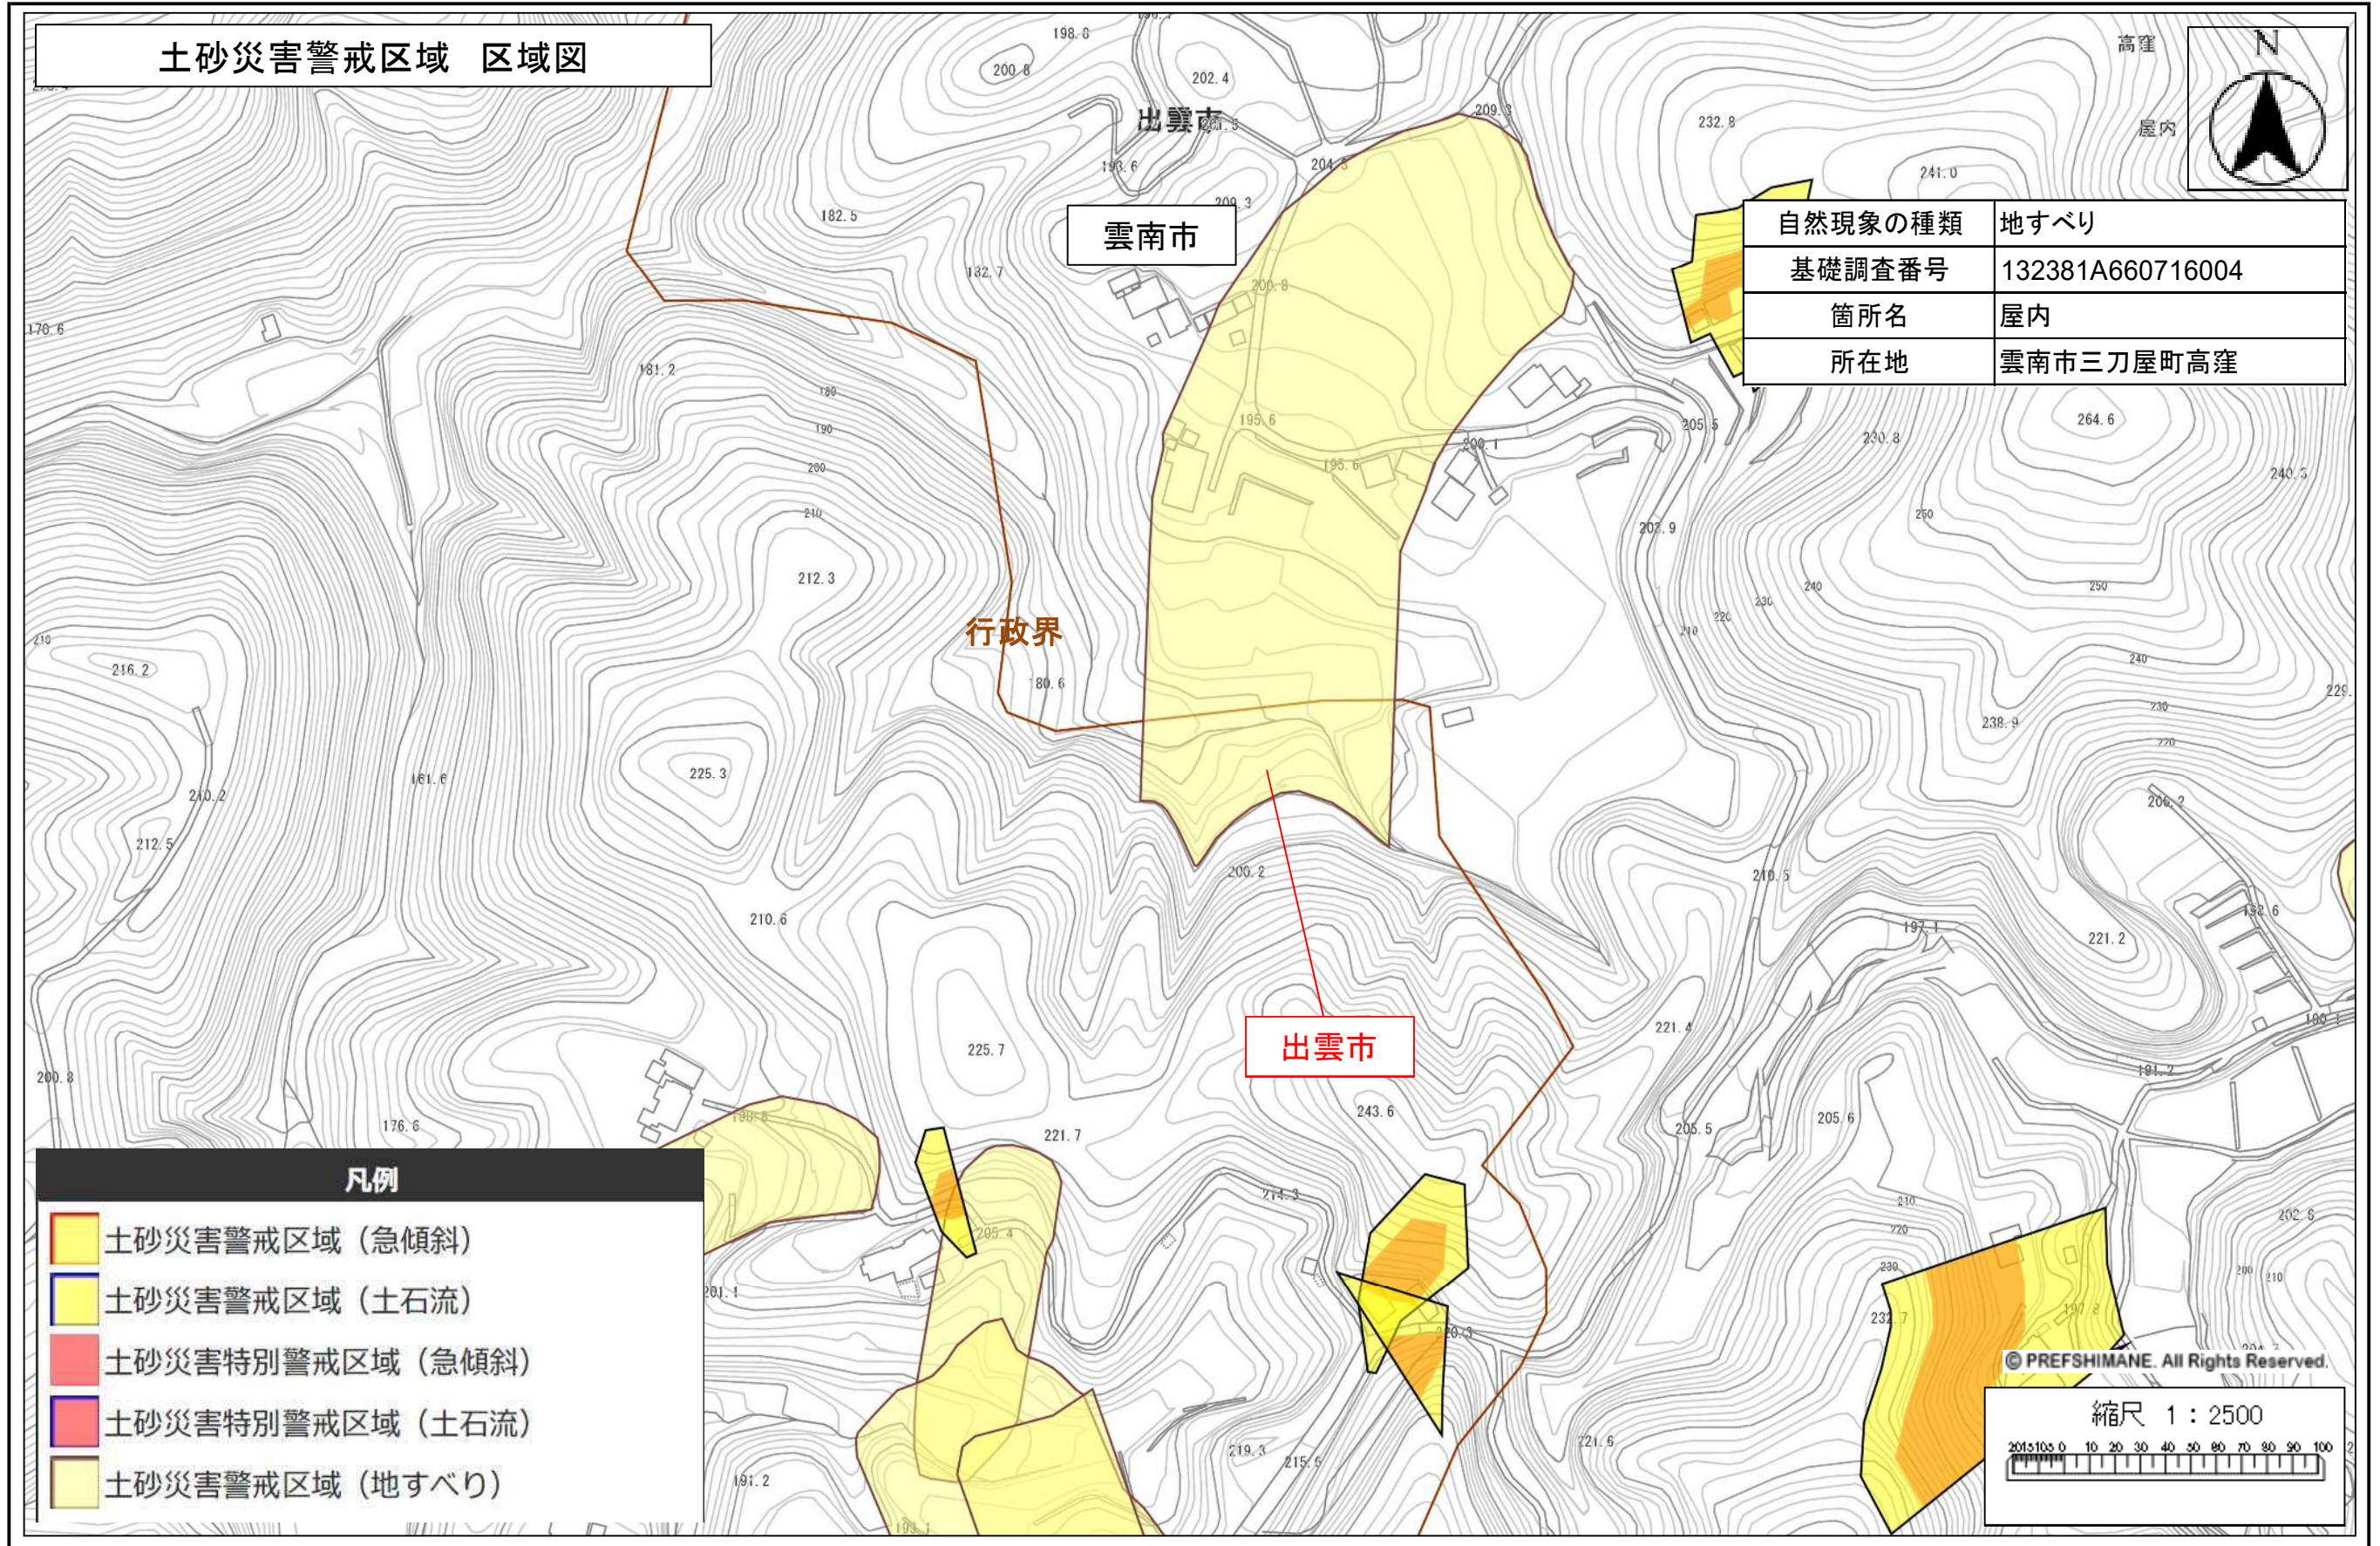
土砂災害警戒区域　区域図

| 自然現象の種類 | 地すべり |
|---|---|
| 基礎調査番号 | 132381A660716004 |
| 箇所名 | 屋内 |
| 所在地 | 雲南市三刀屋町高窪 |

N

高窪
屋内
出雲市
雲南市
行政界
出雲市

198.8
200.8
202.4
209.3
204.8
193.6
209.3
232.8
241.0
182.5
182.7
170.6
181.2
200.8
195.6
195.6
200.1
205.5
230.8
264.6
240.5
180
190
200
210
212.3
203.9
250
230
240
250
216.2
210
180.6
240
229
238.9
225.3
230
161.6
210.2
212.5
206.2
200.2
210.6
210.5
197.1
221.2
221.4
225.7
200.8
243.6
176.6
221.7
205.5
205.6
191.2
198.5
205.4
214.3
210
220
220.3
232.7
230
197.8
202.8
200
210
201.1
191.2
219.3
215.5
221.6
193.1

凡例
土砂災害警戒区域（急傾斜）
土砂災害警戒区域（土石流）
土砂災害特別警戒区域（急傾斜）
土砂災害特別警戒区域（土石流）
土砂災害警戒区域（地すべり）

© PREFSHIMANE. All Rights Reserved.

縮尺　1：2500
20 15 10 5 0　10　20　30　40　50　60　70　80　90　100